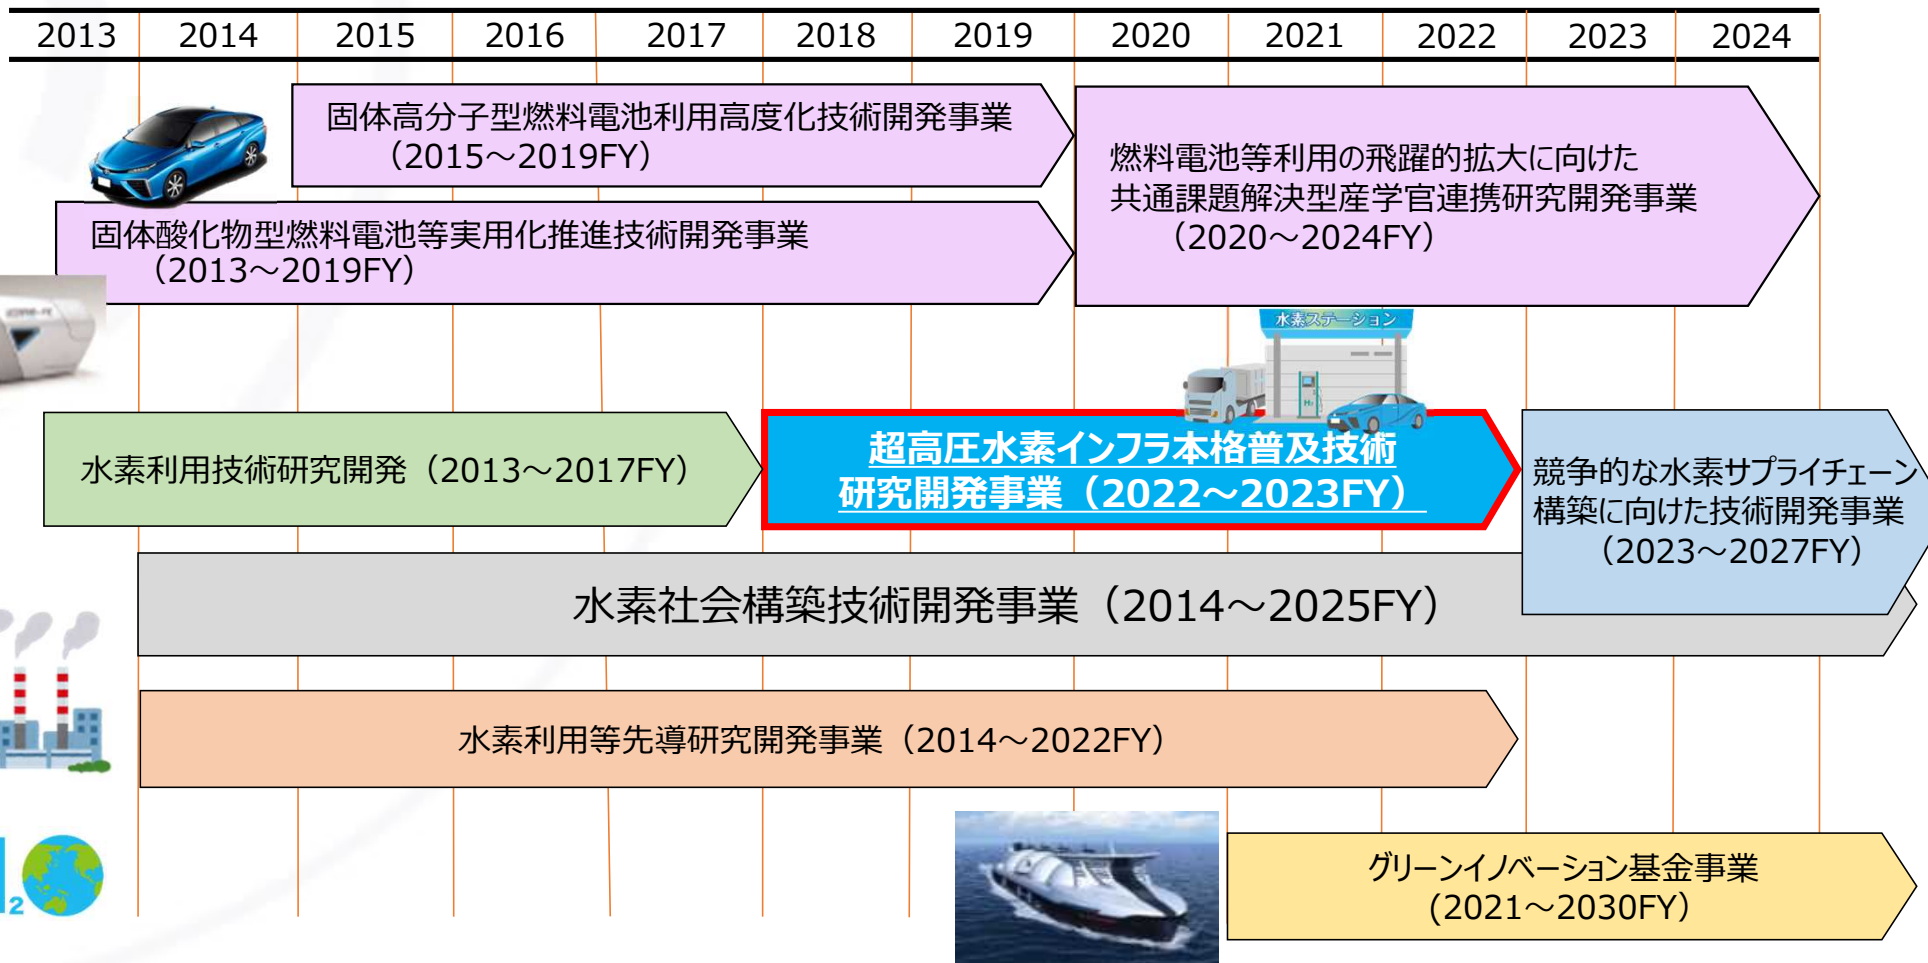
| 2013 | 2014 | 2015 | 2016 | 2017 | 2018 | 2019 | 2020 | 2021 | 2022 | 2023 | 2024 |
|---|---|---|---|---|---|---|---|---|---|---|---|

固体高分子型燃料電池利用高度化技術開発事業（2015～2019FY）

固体酸化物型燃料電池等実用化推進技術開発事業（2013～2019FY）

燃料電池等利用の飛躍的拡大に向けた共通課題解決型産学官連携研究開発事業（2020～2024FY）

水素ステーション

水素利用技術研究開発（2013～2017FY）

超高圧水素インフラ本格普及技術研究開発事業（2022～2023FY）

競争的な水素サプライチェーン構築に向けた技術開発事業（2023～2027FY）

水素社会構築技術開発事業（2014～2025FY）

水素利用等先導研究開発事業（2014～2022FY）

グリーンイノベーション基金事業（2021～2030FY）